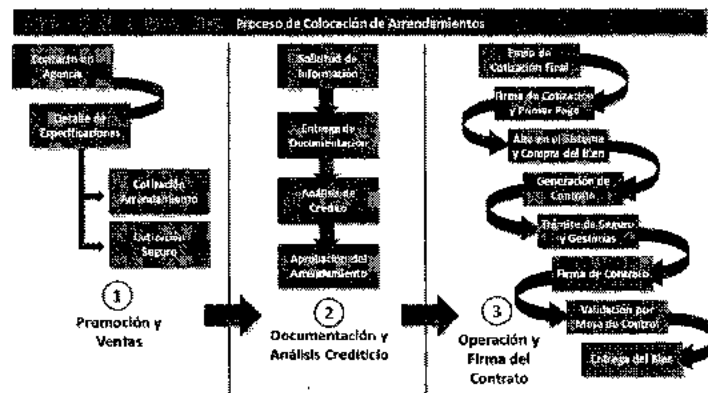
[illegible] Proceso de Colocación de Arrendamientos

Contacto en Agencia

Detalle de Especificaciones

Cotización Arrendamiento

Cotización Seguro

1
Promoción y Ventas

Solicitud de Información

Entrega de Documentación

Análisis de Crédito

Aprobación del Arrendamiento

2
Documentación y Análisis Crediticio

Envío de Cotización Final

Firma de Cotización y Primer Pago

Alta en el Sistema y Compra del Bien

Generación de Contrato

Trámite de Seguro y Gestorías

Firma de Contrato

Validación por Mesa de Control

Entrega del Bien

3
Operación y Firma del Contrato